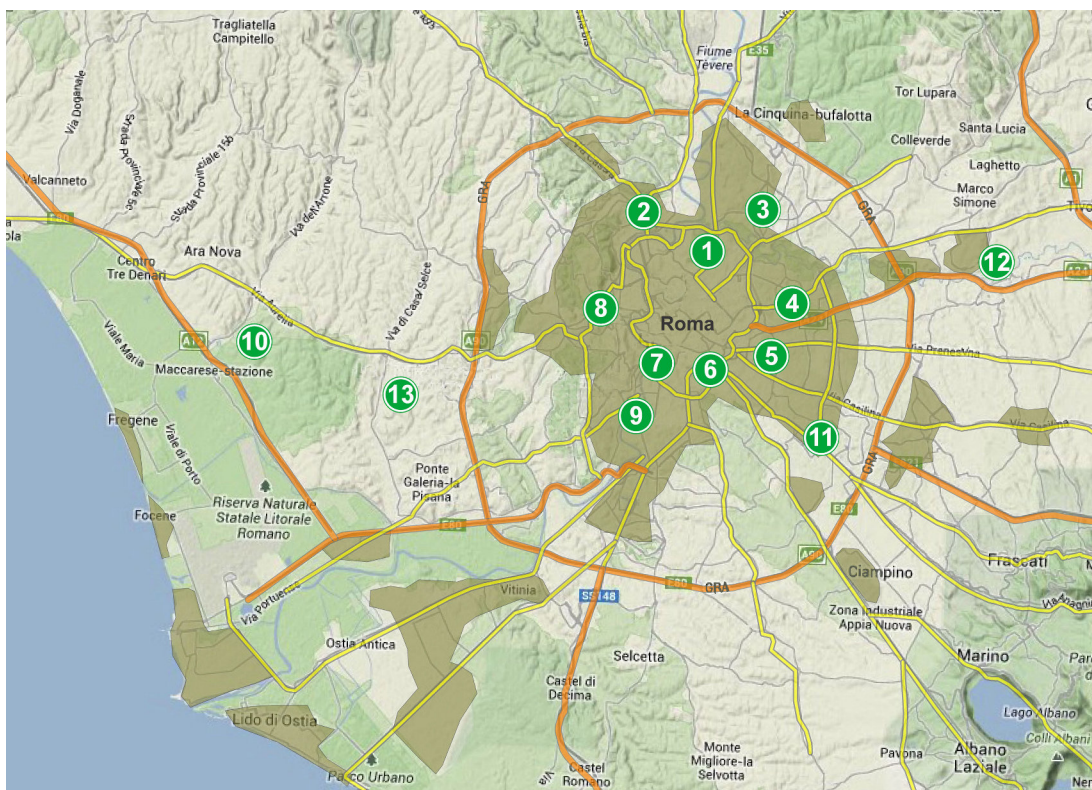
Tragliatella Campitello

Via Doganale

Strada Provinciale 150

Strada Provinciale 150

Valcanneto

Via dell'Arrone

E80

ola

Ara Nova

Centro Tre Denari

Via Aurelia

Via di Casal Selce

Viale Maria

A12

10

Maccarese-stazione

A90

13

Fregene

Viale di Porto

Riserva Naturale Statale Litorale Romano

Focene

Ponte Galeria-la Pisana

E80

Via Portuense

Ostia Antica

Lido di Ostia

Parco Urbano

Fiume Tevere

E35

La Cinquina-bufalotta

Tor Lupara

Santa Lucia

Colleverde

Laghetto

Marco Simone

GRA

2

3

1

12

4

8

Roma

5

7

6

Via Prenestina

9

11

Via Casilina

GRA

E80

A90

Vitinia

SS148

E80

GRA

Ciampino

Zona Industriale Appia Nuova

Frascati

Selcetta

Castel di Decima

Marino

Lago Albano

Colli Albani

Monte Migliore-la Selvotta

Castel Romano

Pavona

Albano Laziale

Ner